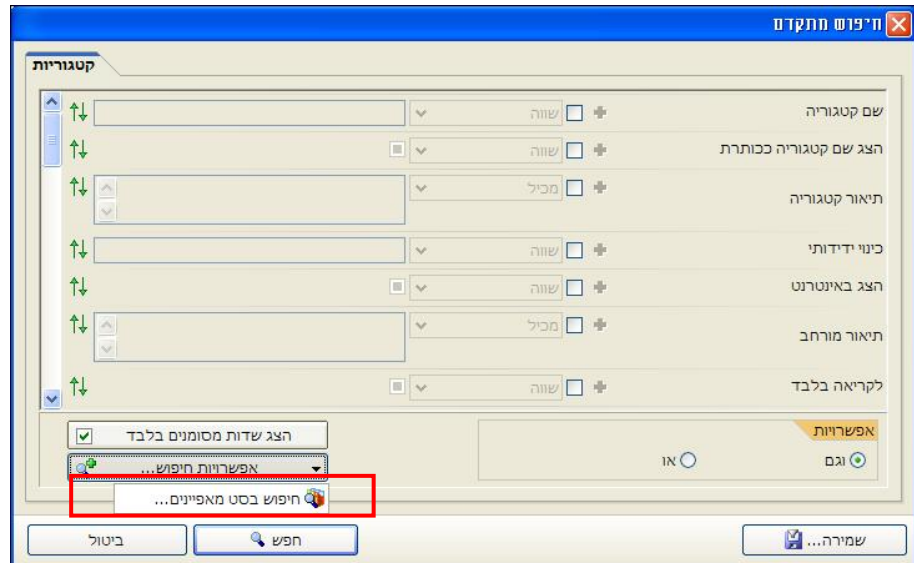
חיפוש מתקדם

קטגוריות

שם קטגוריה
שווה

הצג שם קטגוריה ככותרת
שווה

תיאור קטגוריה
מכיל

כינוי ידידותי
שווה

הצג באינטרנט
שווה

תיאור מורחב
מכיל

לקריאה בלבד
שווה

הצג שדות מסומנים בלבד

אפשרויות חיפוש...

חיפוש בסט מאפיינים...

אפשרויות
וגם
או

שמירה...
חפש
ביטול